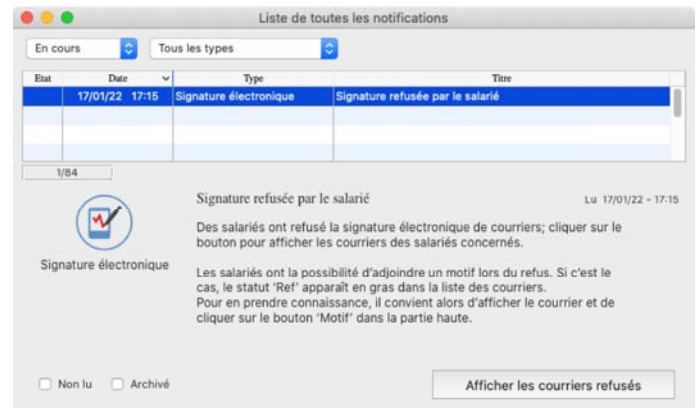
Liste de toutes les notifications

En cours
Tous les types

| Etat | Date | Type | Titre |
|---|---|---|---|
| | 17/01/22 17:15 | Signature électronique | Signature refusée par le salarié |

1/84

Signature électronique

Signature refusée par le salarié

Lu 17/01/22 - 17:15

Des salariés ont refusé la signature électronique de courriers; cliquer sur le bouton pour afficher les courriers des salariés concernés.

Les salariés ont la possibilité d'adjoindre un motif lors du refus. Si c'est le cas, le statut 'Ref' apparaît en gras dans la liste des courriers.
Pour en prendre connaissance, il convient alors d'afficher le courrier et de cliquer sur le bouton 'Motif' dans la partie haute.

Non lu
Archivé

Afficher les courriers refusés